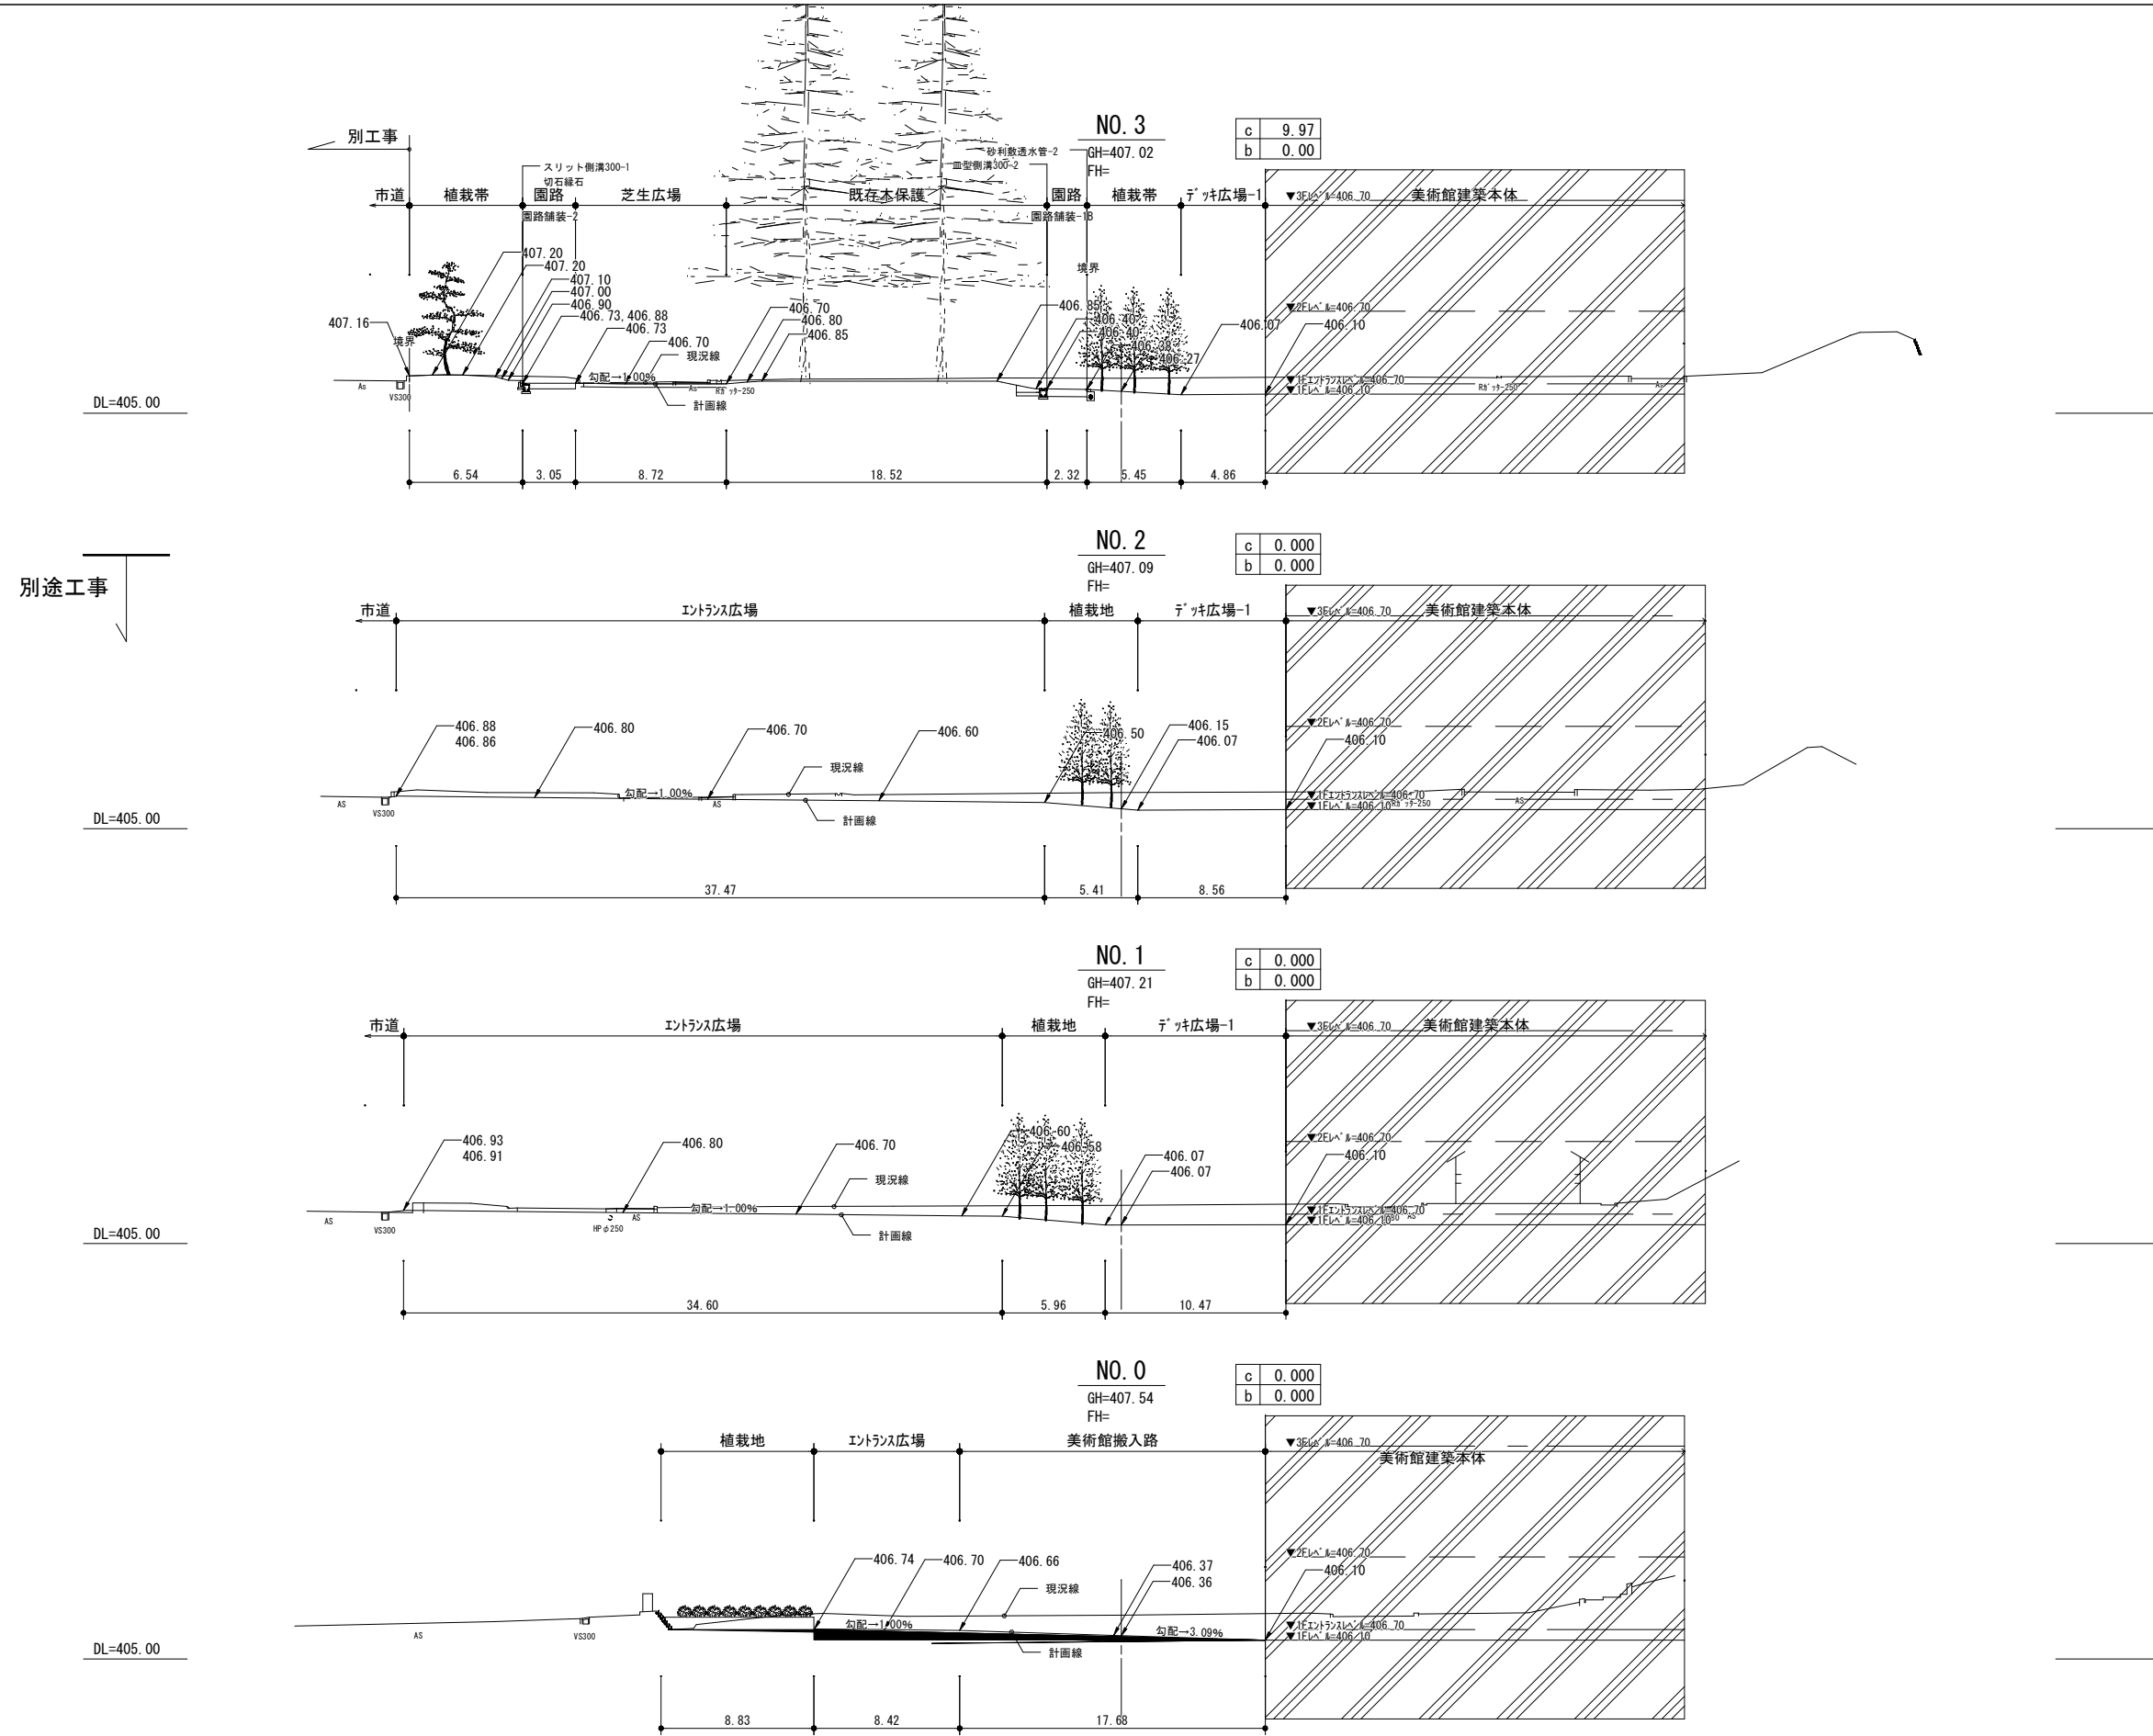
別工事

NO. 3
GH=407. 02
FH=

| c | 9. 97 |
|---|---|
| b | 0. 00 |

スリット側溝300-1
切石縁石
砂利敷透水管-2
皿型側溝300-2
市道 植栽帯 園路 芝生広場 既存木保護 園路 植栽帯 デッキ広場-1
▼3Fレベル=406. 70 美術館建築本体
園路舗装-2
園路舗装-1B
境界
407. 20
407. 20
407. 10
407. 00
406. 90
406. 73, 406. 88
406. 73
406. 70
407. 16
境界
406. 70
406. 80
406. 85
406. 85
406. 40
406. 40
406. 38
406. 27
406. 07
▼2Fレベル=406. 70
406. 10
勾配→1. 00%
現況線
計画線
▼1Fエントランスレベル=406. 70
▼1Fレベル=406. 10
DL=405. 00
6. 54 3. 05 8. 72 18. 52 2. 32 5. 45 4. 86

別途工事

NO. 2
GH=407. 09
FH=

| c | 0. 000 |
|---|---|
| b | 0. 000 |

市道 エントランス広場 植栽地 デッキ広場-1
▼3Fレベル=406. 70 美術館建築本体
406. 88
406. 86
406. 80
406. 70
406. 60
406. 50
406. 15
406. 07
▼2Fレベル=406. 70
406. 10
現況線
勾配→1. 00%
計画線
▼1Fエントランスレベル=406. 70
▼1Fレベル=406. 10
DL=405. 00
AS VS300
37. 47 5. 41 8. 56

NO. 1
GH=407. 21
FH=

| c | 0. 000 |
|---|---|
| b | 0. 000 |

市道 エントランス広場 植栽地 デッキ広場-1
▼3Fレベル=406. 70 美術館建築本体
406. 93
406. 91
406. 80
406. 70
406. 60
406. 58
406. 07
406. 07
▼2Fレベル=406. 70
406. 10
現況線
勾配→1. 00%
計画線
▼1Fエントランスレベル=406. 70
▼1Fレベル=406. 10
DL=405. 00
AS VS300 HPφ250 AS
34. 60 5. 96 10. 47

NO. 0
GH=407. 54
FH=

| c | 0. 000 |
|---|---|
| b | 0. 000 |

植栽地 エントランス広場 美術館搬入路
▼3Fレベル=406. 70
美術館建築本体
406. 74
406. 70
406. 66
406. 37
406. 36
現況線
勾配→1. 00%
勾配→3. 09%
計画線
▼2Fレベル=406. 70
406. 10
▼1Fエントランスレベル=406. 70
▼1Fレベル=406. 10
DL=405. 00
AS VS300
8. 83 8. 42 17. 68